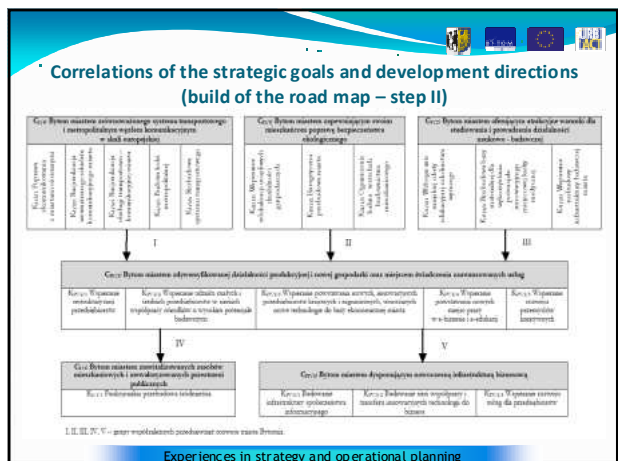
Correlations of the strategic goals and development directions (build of the road map – step II)

$C_{1.1}$ Bytom miastem zintegrowanego systemu transportowego i metropolitalnym węzłem komunikacyjnym w skali europejskiej

$C_{1.2}$ Bytom miastem zapewniającym swoim mieszkańcom poprawę bezpieczeństwa ekologicznego

$C_{1.3}$ Bytom miastem oferującym atrakcyjne warunki dla studiowania i prowadzenia działalności naukowo - badawczej

I

II

III

$C_{2.1}$ Bytom miastem zdywersyfikowanej działalności produkcyjnej i nowej gospodarki oraz miejscem świadczenia zaawansowanych usług

IV

V

$C_{3.1}$ Bytom miastem zmodernizowanych zasobów mieszkaniowych i zrewitalizowanych przestrzeni publicznych

$C_{3.2}$ Bytom miastem dysponującym nowoczesną infrastrukturą biznesową

I, II, III, IV, V – grupy współzależnych przedsięwzięć rozwoju miasta Bytomia

Experiences in strategy and operational planning